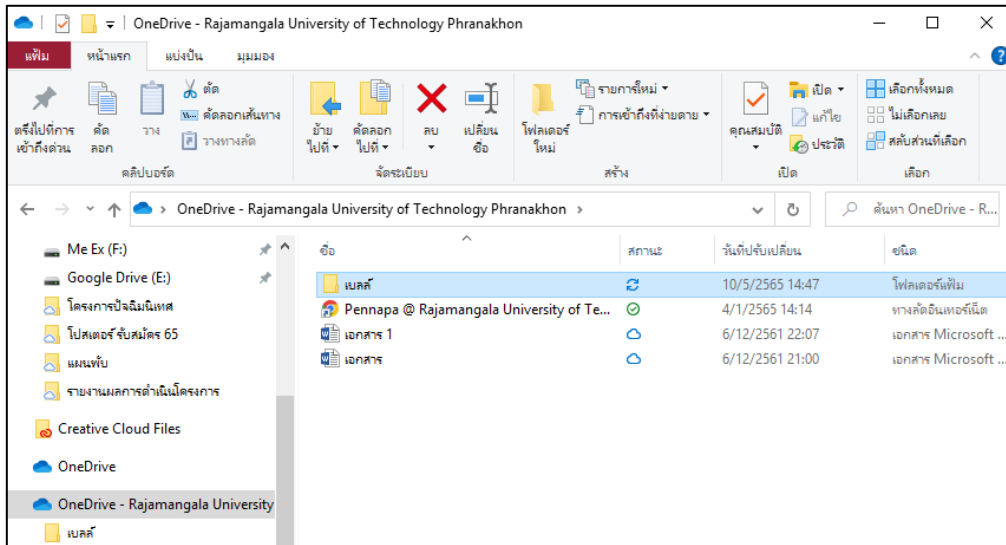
OneDrive - Rajamangala University of Technology Phranakhon

แฟ้ม หน้าแรก แบ่งปัน มุมมอง

ตรึงไปที่การเข้าถึงด่วน
คัดลอก
วาง
ตัด
คัดลอกเส้นทาง
วางทางลัด
คลิปบอร์ด

ย้ายไปที่
คัดลอกไปที่
ลบ
เปลี่ยนชื่อ
จัดระเบียบ

โฟลเดอร์ใหม่
รายการใหม่
การเข้าถึงที่ง่ายดาย
สร้าง

คุณสมบัติ
เปิด
แก้ไข
ประวัติ
เปิด

เลือกทั้งหมด
ไม่เลือกเลย
สลับส่วนที่เลือก
เลือก

OneDrive - Rajamangala University of Technology Phranakhon >
ค้นหา OneDrive - R...

Me Ex (F:)
Google Drive (E:)
โครงการปัจฉิมนิเทศ
โปสเตอร์ รับสมัคร 65
แผนพับ
รายงานผลการดำเนินโครงการ
Creative Cloud Files
OneDrive
OneDrive - Rajamangala University
เบลล์

| ชื่อ | สถานะ | วันที่ปรับเปลี่ยน | ชนิด |
|---|---|---|---|
| เบลล์ | | 10/5/2565 14:47 | โฟลเดอร์แฟ้ม |
| Pennapa @ Rajamangala University of Te... | | 4/1/2565 14:14 | ทางลัดอินเทอร์เน็ต |
| เอกสาร 1 | | 6/12/2561 22:07 | เอกสาร Microsoft ... |
| เอกสาร | | 6/12/2561 21:00 | เอกสาร Microsoft ... |